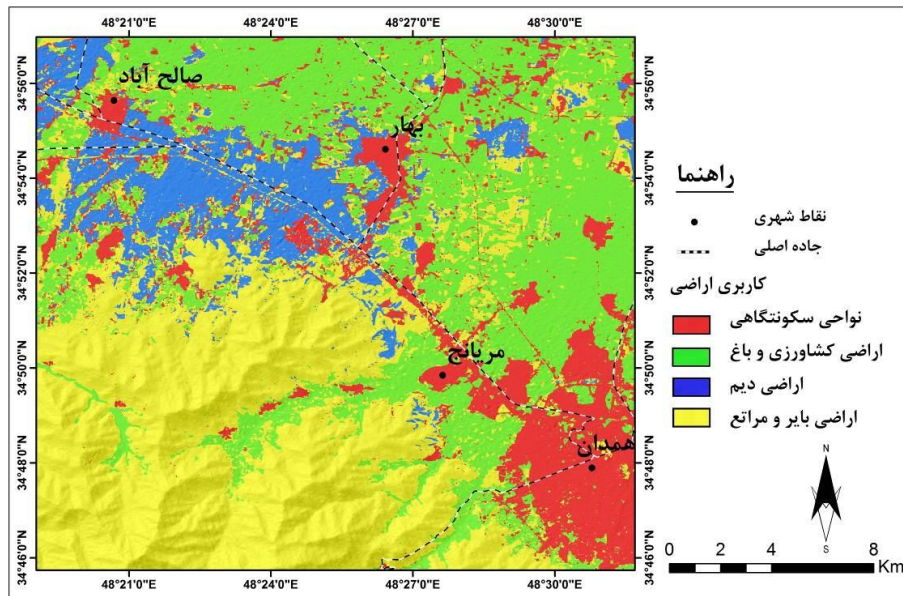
48°21'0"E 48°24'0"E 48°27'0"E 48°30'0"E

34°56'0"N
34°54'0"N
34°52'0"N
34°50'0"N
34°48'0"N
34°46'0"N

صالح آباد
بهار
مریانج
همدان

34°56'0"N
34°54'0"N
34°52'0"N
34°50'0"N
34°48'0"N
34°46'0"N

راهنما
نقاط شهری
جاده اصلی
کاربری اراضی
نواحی سکونتگاهی
اراضی کشاورزی و باغ
اراضی دیم
اراضی بایر و مراتع

N
S

0 2 4 8
Km

48°21'0"E 48°24'0"E 48°27'0"E 48°30'0"E